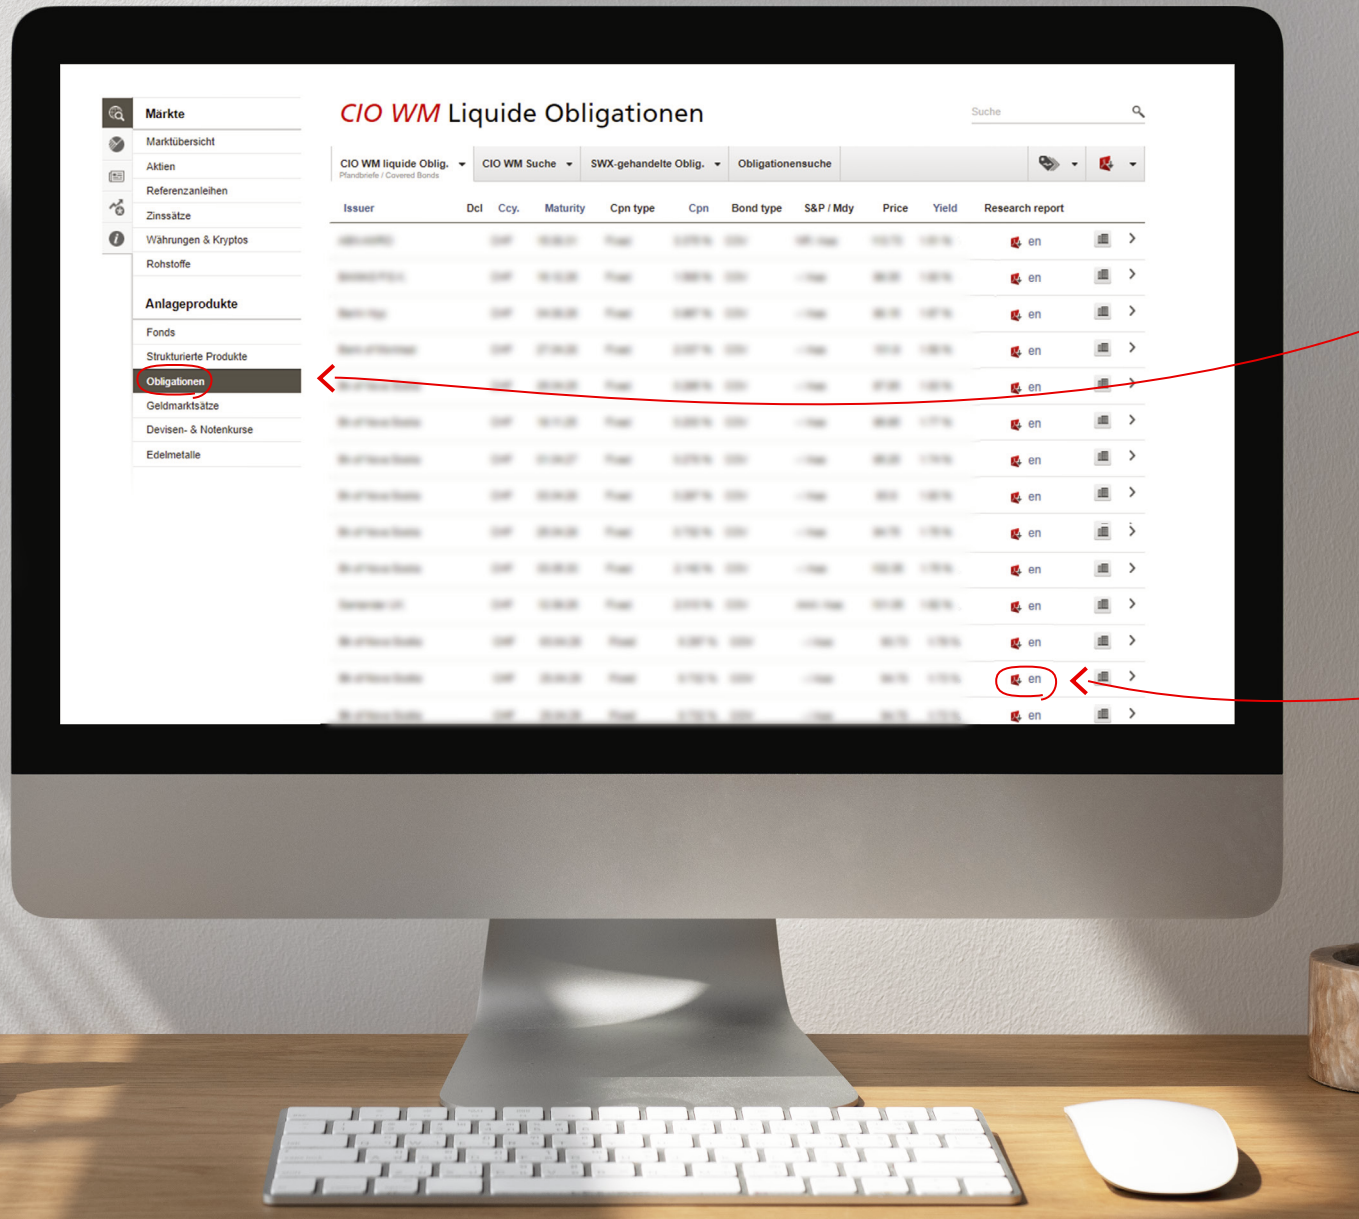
Märkte
Marktübersicht
Aktien
Referenzanleihen
Zinssätze
Währungen & Kryptos
Rohstoffe

Anlageprodukte
Fonds
Strukturierte Produkte
Obligationen
Geldmarktsätze
Devisen- & Notenkurse
Edelmetalle

CIO WM Liquide Obligationen

Suche

CIO WM liquide Oblig.
Pfandbriefe / Covered Bonds
CIO WM Suche
SWX-gehandelte Oblig.
Obligationensuche

| Issuer | Dcl | Ccy. | Maturity | Cpn type | Cpn | Bond type | S&P / Mdy | Price | Yield | Research report |
|---|---|---|---|---|---|---|---|---|---|---|
| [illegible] | | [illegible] | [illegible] | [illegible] | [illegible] | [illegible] | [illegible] | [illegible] | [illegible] | en |
| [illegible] | | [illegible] | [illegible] | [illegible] | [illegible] | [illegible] | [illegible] | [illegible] | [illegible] | en |
| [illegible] | | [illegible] | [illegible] | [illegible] | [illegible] | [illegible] | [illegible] | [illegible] | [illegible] | en |
| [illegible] | | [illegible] | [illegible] | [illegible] | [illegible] | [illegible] | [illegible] | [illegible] | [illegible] | en |
| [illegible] | | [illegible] | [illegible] | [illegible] | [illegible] | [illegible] | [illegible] | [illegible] | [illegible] | en |
| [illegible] | | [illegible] | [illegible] | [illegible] | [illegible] | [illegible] | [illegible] | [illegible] | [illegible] | en |
| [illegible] | | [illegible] | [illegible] | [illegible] | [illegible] | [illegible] | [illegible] | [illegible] | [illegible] | en |
| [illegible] | | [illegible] | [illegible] | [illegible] | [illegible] | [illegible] | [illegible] | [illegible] | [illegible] | en |
| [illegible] | | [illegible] | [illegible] | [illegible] | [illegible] | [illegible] | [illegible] | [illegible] | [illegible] | en |
| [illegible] | | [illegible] | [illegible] | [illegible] | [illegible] | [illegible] | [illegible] | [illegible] | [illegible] | en |
| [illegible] | | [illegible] | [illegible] | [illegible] | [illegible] | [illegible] | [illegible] | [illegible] | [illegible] | en |
| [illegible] | | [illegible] | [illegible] | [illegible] | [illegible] | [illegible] | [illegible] | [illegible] | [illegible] | en |
| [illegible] | | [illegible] | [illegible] | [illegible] | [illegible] | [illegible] | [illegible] | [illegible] | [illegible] | en |
| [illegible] | | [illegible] | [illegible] | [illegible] | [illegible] | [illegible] | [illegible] | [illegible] | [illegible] | en |